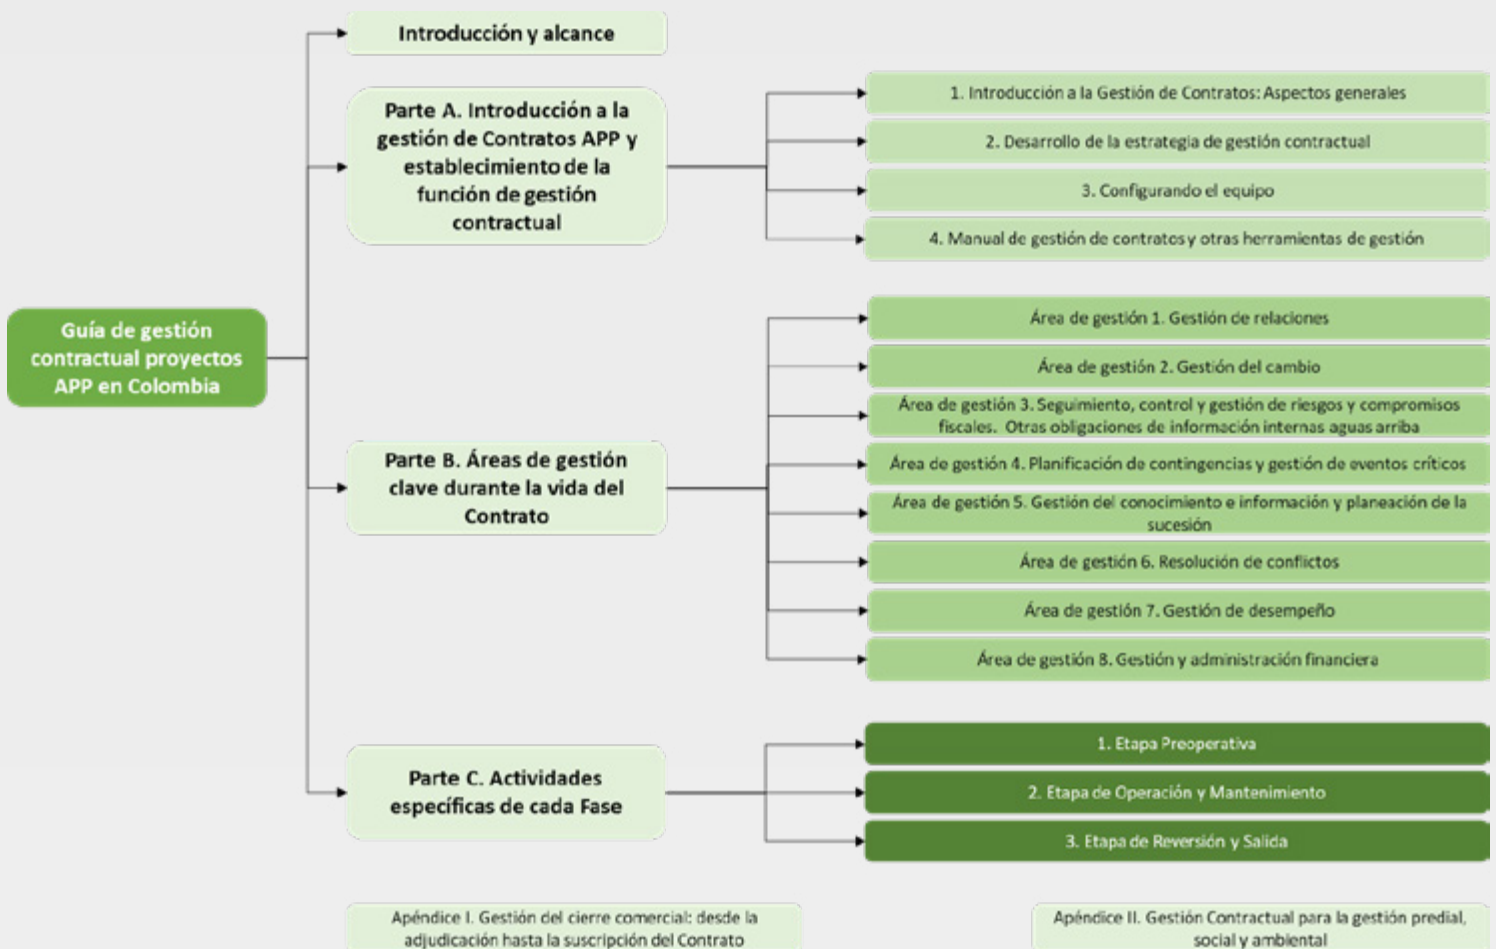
Guía de gestión contractual proyectos APP en Colombia

Introducción y alcance

Parte A. Introducción a la gestión de Contratos APP y establecimiento de la función de gestión contractual

1. Introducción a la Gestión de Contratos: Aspectos generales

2. Desarrollo de la estrategia de gestión contractual

3. Configurando el equipo

4. Manual de gestión de contratos y otras herramientas de gestión

Parte B. Áreas de gestión clave durante la vida del Contrato

Área de gestión 1. Gestión de relaciones

Área de gestión 2. Gestión del cambio

Área de gestión 3. Seguimiento, control y gestión de riesgos y compromisos fiscales. Otras obligaciones de información internas aguas arriba

Área de gestión 4. Planificación de contingencias y gestión de eventos críticos

Área de gestión 5. Gestión del conocimiento e información y planeación de la sucesión

Área de gestión 6. Resolución de conflictos

Área de gestión 7. Gestión de desempeño

Área de gestión 8. Gestión y administración financiera

Parte C. Actividades específicas de cada Fase

1. Etapa Preoperativa

2. Etapa de Operación y Mantenimiento

3. Etapa de Reversión y Salida

Apéndice I. Gestión del cierre comercial: desde la adjudicación hasta la suscripción del Contrato

Apéndice II. Gestión Contractual para la gestión predial, social y ambiental